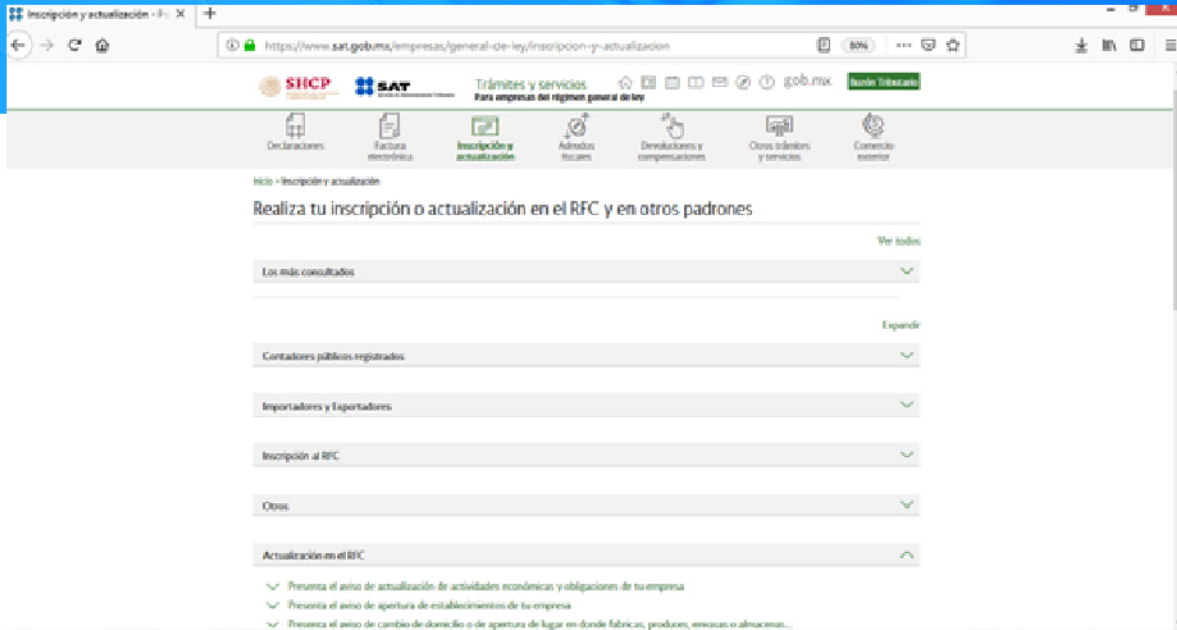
Inscripción y actualización - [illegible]

https://www.sat.gob.mx/empresas/general-de-ley/inscripcion-y-actualizacion

50%

SHCP

SAT

Trámites y servicios
Para empresas del régimen general de ley

gob.mx

Buzón Tributario

Declaraciones

Factura electrónica

Inscripción y actualización

Adeudos fiscales

Devoluciones y compensaciones

Otros trámites y servicios

Comercio exterior

Inicio > Inscripción y actualización

Realiza tu inscripción o actualización en el RFC y en otros padrones

Ver todos

Los más consultados

Expandir

Contadores públicos registrados

Importadores y Exportadores

Inscripción al RFC

Otros

Actualización en el RFC

Presenta el aviso de actualización de actividades económicas y obligaciones de tu empresa

Presenta el aviso de apertura de establecimientos de tu empresa

Presenta el aviso de cambio de domicilio o de apertura de lugar en donde fabricas, produces, envasas o almacenas...